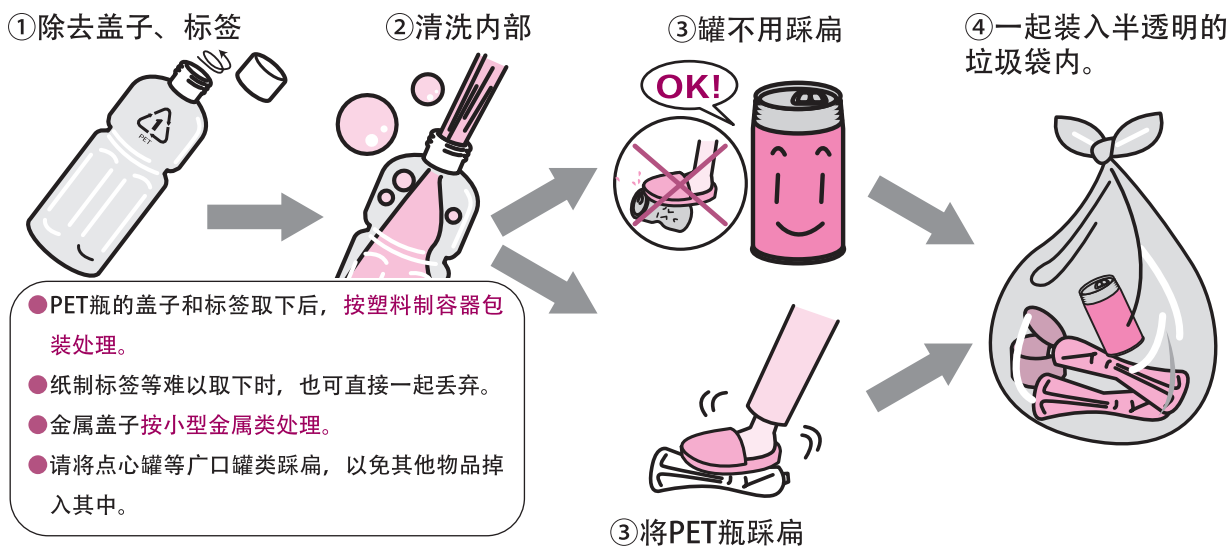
①除去盖子、标签

②清洗内部

③罐不用踩扁

OK!

④一起装入半透明的垃圾袋内。

PET

●PET瓶的盖子和标签取下后，按塑料制容器包装处理。

●纸制标签等难以取下时，也可直接一起丢弃。

●金属盖子按小型金属类处理。

●请将点心罐等广口罐类踩扁，以免其他物品掉入其中。

③将PET瓶踩扁